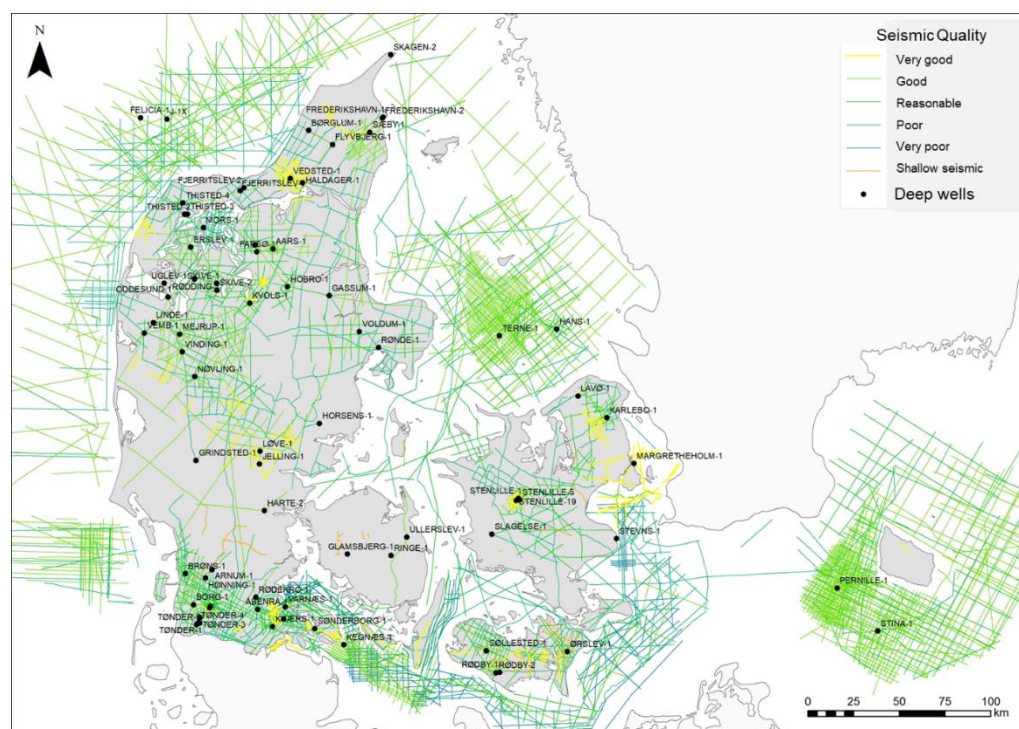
N

Seismic Quality
Very good
Good
Reasonable
Poor
Very poor
Shallow seismic
Deep wells

SKAGEN-2
FELICIA-1
J-1X
FREDERIKSHAVN-1
FREDERIKSHAVN-2
BØRGLUM-1
SÆBY-1
FLYVBJERG-1
VEDSTED-1
HALDAGER-1
FJERRITSLEV-2
FJERRITSLEV
THISTED-4
THISTED-2
THISTED-3
MORS-1
ERSLEV-1
FARSØ-1
AARS-1
UGLEV-1
SKIVE-1
RØDDING-1
SKIVE-2
ODDESUND-1
KVOLS-1
HOBRO-1
GASSUM-1
TERNE-1
HANS-1
LINDE-1
VEMB-1
MEJRUP-1
VOLDUM-1
RØNDE-1
VINDING-1
NØVLING-1
LAVØ-1
KARLEBO-1
HORSENS-1
LØVE-1
GRINDSTED-1
JELLING-1
MARGRETHEHOLM-1
STENLILLE-1
STENLILLE-5
STENLILLE-19
HARTE-2
ULLERSLEV-1
SLAGELSE-1
STEVNS-1
GLAMSBJERG-1
RINGE-1
BRØNS-1
ARNUM-1
HØNNING-1
BORG-1
RØDEKRO-1
AABENRAA
VARNÆS-1
TØNDER-5
TØNDER-4
TØNDER-3
TØNDER-1
KÆRS-1
SØNDERBORG-1
KEGNÆS-1
SØLLESTED-1
ORSLEV-1
RØDBY-1
RØDBY-2
PERNILLE-1
STINA-1
0 25 50 75 100 km